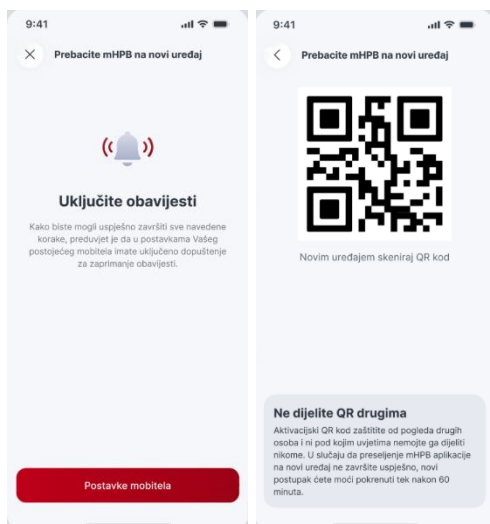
9:41

Prebacite mHPB na novi uređaj

Uključite obavijesti

Kako biste mogli uspješno završiti sve navedene korake, preduvjet je da u postavkama Vašeg postojećeg mobitela imate uključeno dopuštenje za zaprimanje obavijesti.

Postavke mobitela

9:41

Prebacite mHPB na novi uređaj

Novim uređajem skeniraj QR kod

Ne dijelite QR drugima

Aktivacijski QR kod zaštitite od pogleda drugih osoba i ni pod kojim uvjetima nemojte ga dijeliti nikome. U slučaju da preseljenje mHPB aplikacije na novi uređaj ne završite uspješno, novi postupak ćete moći pokrenuti tek nakon 60 minuta.